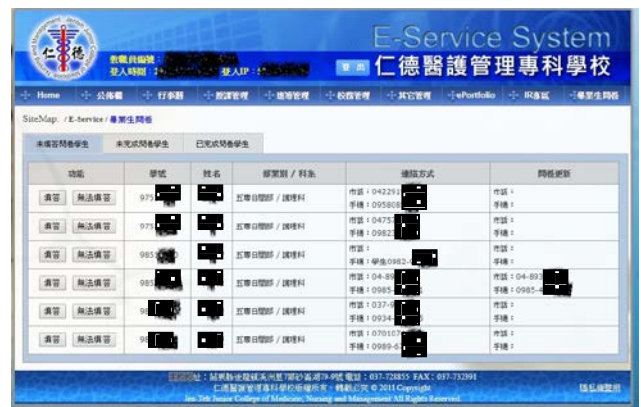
仁德

教職員編號：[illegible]
登入時間：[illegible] 登入IP：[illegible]

E-Service System
首頁 仁德醫護管理專科學校

Home 公佈欄 行事曆 教師管理 進修管理 校務管理 其它管理 ePortfolio IR專區 畢業生問卷

SiteMap: / E-Service / 畢業生問卷

未填寫問卷學生 未完成問卷學生 已完成問卷學生

| 功能 | 學號 | 姓名 | 部業別 / 科系 | 連絡方式 | 問卷更新 |
|---|---|---|---|---|---|
| 填答 無法填答 | 975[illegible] | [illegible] | 五專日間部 / 護理科 | 市話：042291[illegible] 手機：095808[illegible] | 市話： 手機： |
| 填答 無法填答 | 975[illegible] | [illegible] | 五專日間部 / 護理科 | 市話：04751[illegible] 手機：0982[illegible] | 市話： 手機： |
| 填答 無法填答 | 985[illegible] | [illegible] | 五專日間部 / 護理科 | 市話： 手機：學生0982-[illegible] | 市話： 手機： |
| 填答 無法填答 | 985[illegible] | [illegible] | 五專日間部 / 護理科 | 市話：04-89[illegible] 手機：0985-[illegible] | 市話：04-893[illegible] 手機：0985-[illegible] |
| 填答 無法填答 | 98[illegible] | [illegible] | 五專日間部 / 護理科 | 市話：037-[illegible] 手機：0934-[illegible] | 市話： 手機： |
| 填答 無法填答 | 98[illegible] | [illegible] | 五專日間部 / 護理科 | 市話：070107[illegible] 手機：0989-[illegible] | 市話： 手機： |

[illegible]址：苗栗縣後龍鎮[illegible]79-9號 電話：037-728855 FAX：037-732391
仁德醫護管理專科學校版權所有．轉載必究 © 2011 Copyright
Jen-Teh Junior College of Medicine, Nursing and Management All Rights Reserved.
隱私權聲明